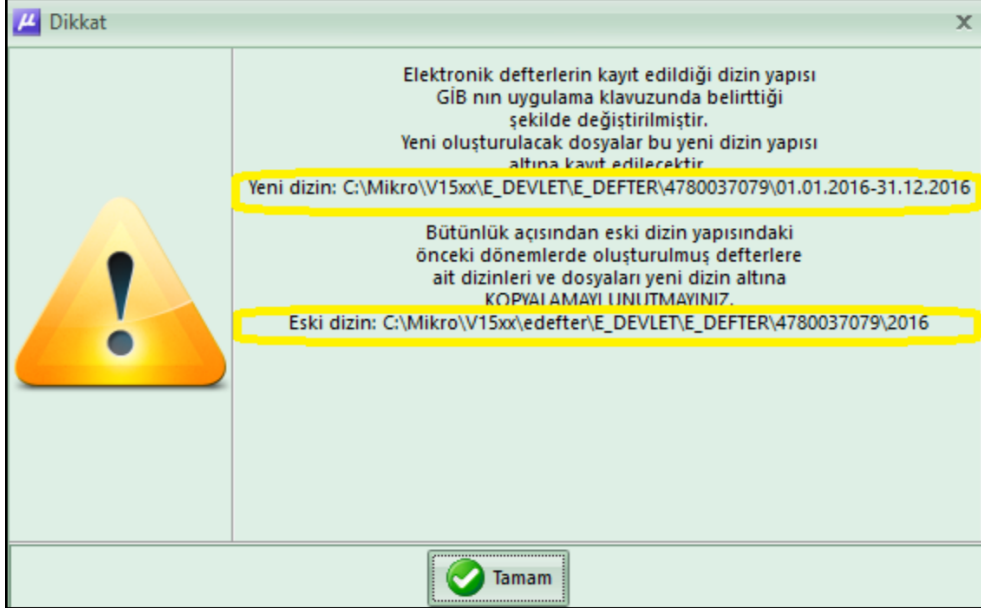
μ Dikkat

x

Elektronik defterlerin kayıt edildiği dizin yapısı
GİB nın uygulama klavuzunda belirttiği
şekilde değiştirilmiştir.
Yeni oluşturulacak dosyalar bu yeni dizin yapısı
altına kayıt edilecektir.

Yeni dizin: C:\Mikro\V15xx\E_DEVLET\E_DEFTER\4780037079\01.01.2016-31.12.2016

Bütünlük açısından eski dizin yapısındaki
önceki dönemlerde oluşturulmuş defterlere
ait dizinleri ve dosyaları yeni dizin altına
KOPYALAMAYI UNUTMAYINIZ.

Eski dizin: C:\Mikro\V15xx\edefter\E_DEVLET\E_DEFTER\4780037079\2016

Tamam